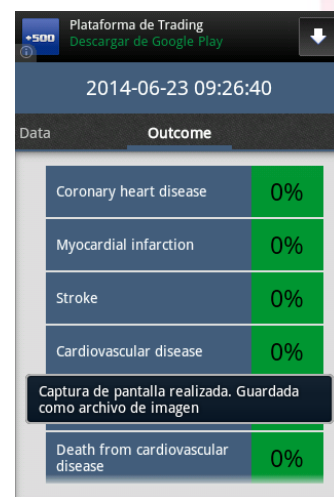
+500 Plataforma de Trading
Descargar de Google Play

2014-06-23 09:26:40

Data
Outcome

| | |
|---|---|
| Coronary heart disease | 0% |
| Myocardial infarction | 0% |
| Stroke | 0% |
| Cardiovascular disease | 0% |
| Death from cardiovascular disease | 0% |

Captura de pantalla realizada. Guardada como archivo de imagen